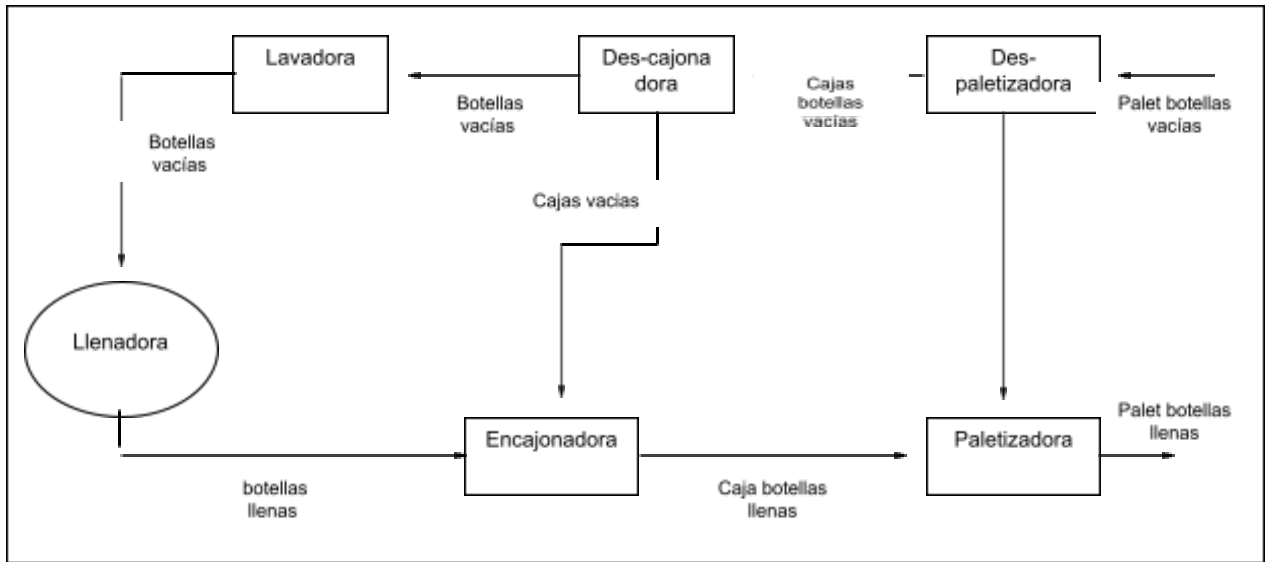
Lavadora

Des-cajona dora

Cajas botellas vacías

Des-paletizadora

Palet botellas vacías

Botellas vacías

Botellas vacías

Cajas vacias

Llenadora

Encajonadora

Paletizadora

Palet botellas llenas

botellas llenas

Caja botellas llenas